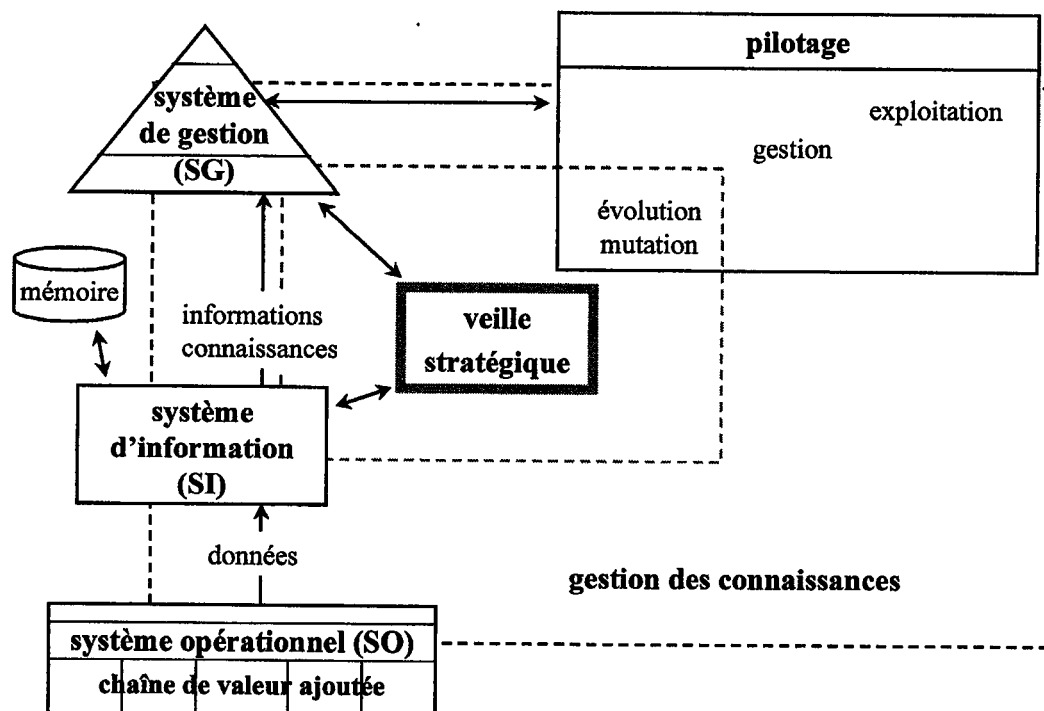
pilotage

système de gestion (SG)

exploitation

gestion

évolution mutation

mémoire

informations connaissances

veille stratégique

système d'information (SI)

données

gestion des connaissances

système opérationnel (SO)

chaîne de valeur ajoutée